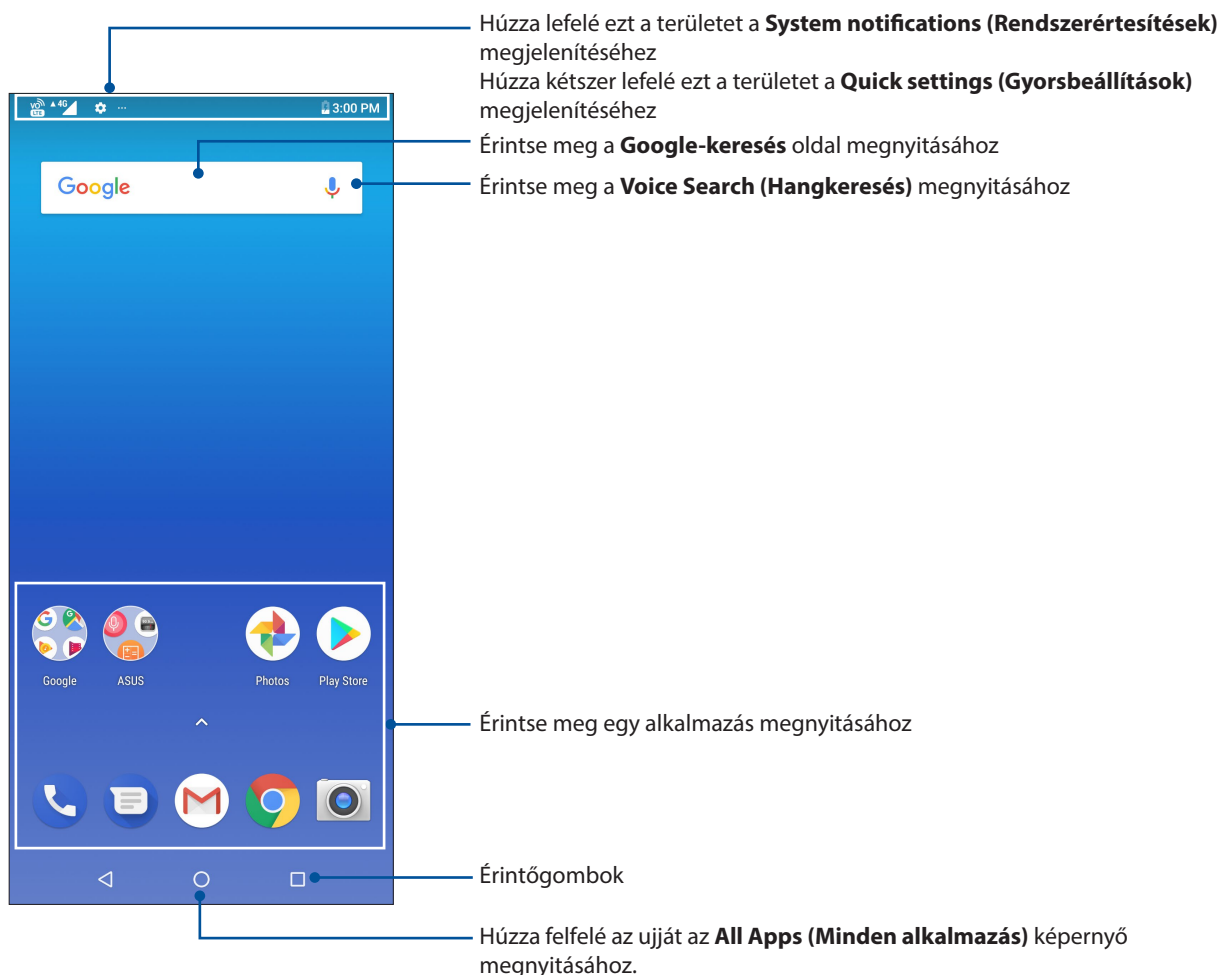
Húzza lefelé ezt a területet a **System notifications (Rendszerértesítések)** megjelenítéséhez
Húzza kétszer lefelé ezt a területet a **Quick settings (Gyorsbeállítások)** megjelenítéséhez

VoLTE 4G ··· 3:00 PM

Érintse meg a **Google-keresés** oldal megnyitásához

Google

Érintse meg a **Voice Search (Hangkeresés)** megnyitásához

Google ASUS Photos Play Store

Érintse meg egy alkalmazás megnyitásához

Érintőgombok

Húzza felfelé az ujját az **All Apps (Minden alkalmazás)** képernyő megnyitásához.